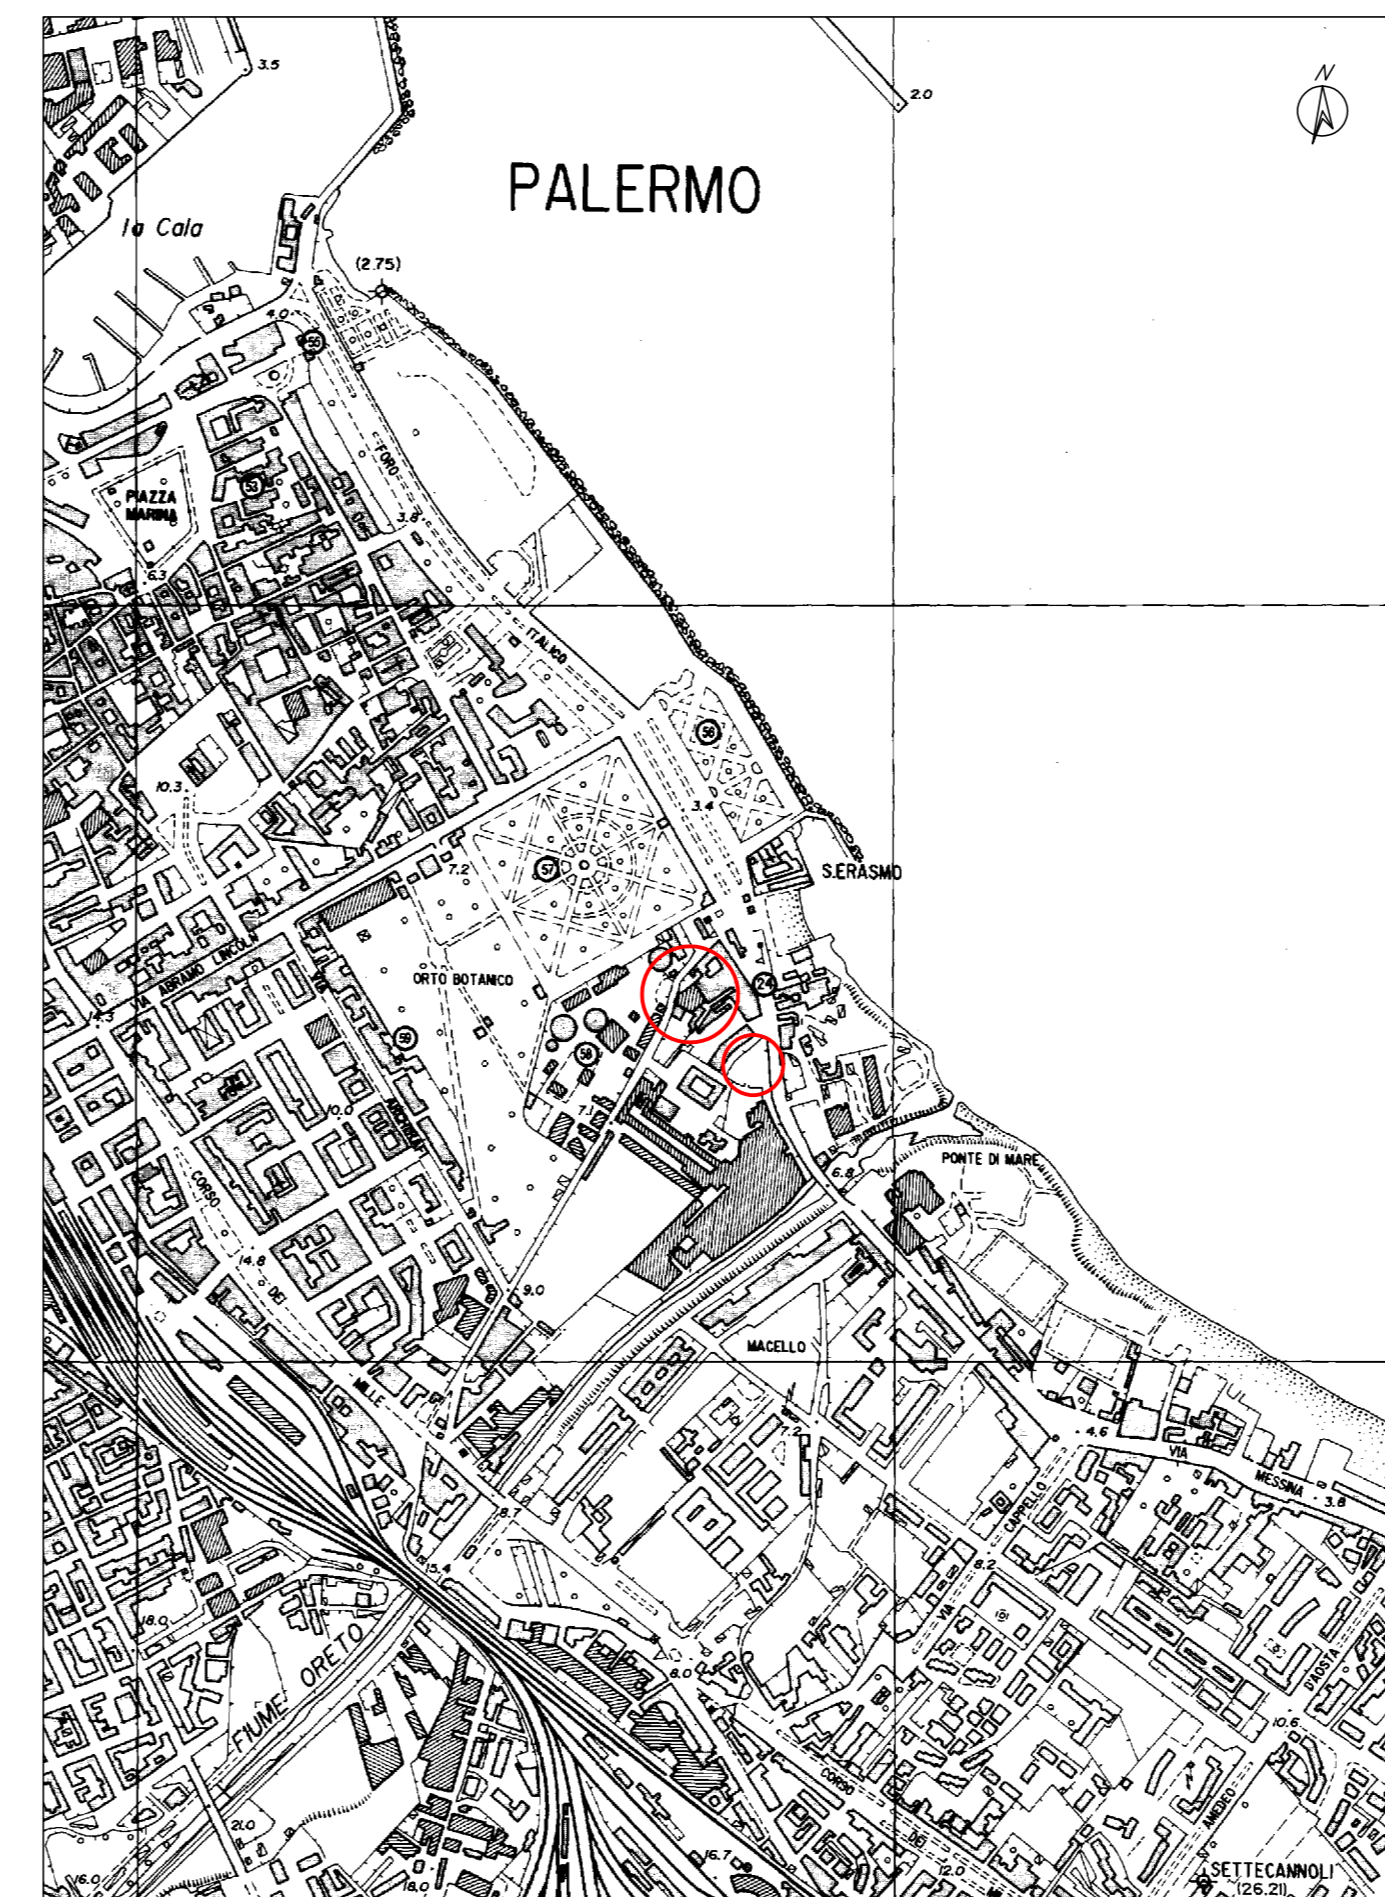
PALERMO

N

3.5

2.0

la Cala

(2.75)

4.0

56

PIAZZA MARINA

53

FORO

3.8

6.3

ITALICO

56

10.3

3.4

7.2

57

S.ERASMO

VIA ABRAMO LINCOLN

ORTO BOTANICO

24

14.3

59

58

10.0

CORSO

6.8

PONTE DI MARE

14.8

DEI

9.0

MACELLO

MILLE

4.6

VIA

MESSINA

3.8

8.7

CAPPELLO

8.2

VIA

15.4

18.0

FIUME ORETO

6.0

D'AOSTA

10.6

CORSO

DEI

AMEDEO

21.0

16.7

12.0

16.0

18.0

SETTECANNOLI

(26.21)